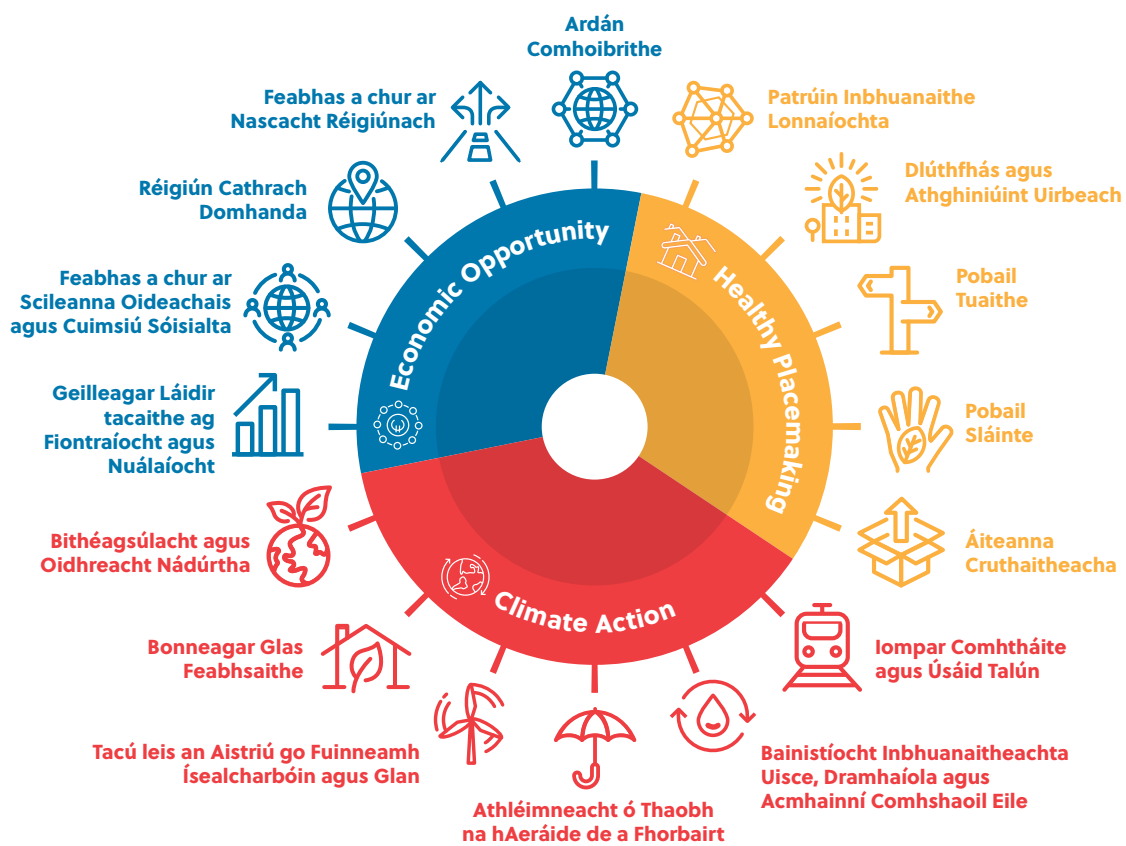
Ardán Comhoibrithe

Patrúin Inbhuanaithe Lonnaíochta

Dlúthfhás agus Athghiniúint Uirbeach

Pobail Tuaithe

Pobail Sláinte

Áiteanna Cruthaitheacha

Iompar Comhtháite agus Úsáid Talún

Bainistíocht Inbhuanaitheachta Uisce, Dramhaíola agus Acmhainní Comhshaoil Eile

Athléimneacht ó Thaobh na hAeráide de a Fhorbairt

Tacú leis an Aistriú go Fuinneamh Ísealcharbóin agus Glan

Bonneagar Glas Feabhsaithe

Bithéagsúlacht agus Oidhreacht Nádúrtha

Geilleagar Láidir tacaithe ag Fiontraíocht agus Nuálaíocht

Feabhas a chur ar Scileanna Oideachais agus Cuimsiú Sóisialta

Réigiún Cathrach Domhanda

Feabhas a chur ar Nascacht Réigiúnach

Economic Opportunity

Healthy Placemaking

Climate Action